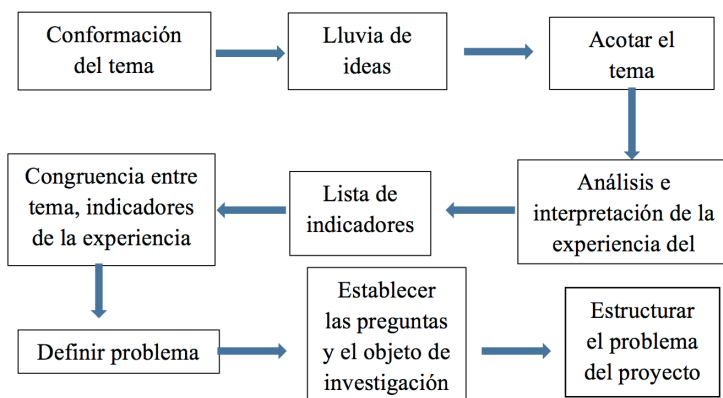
Conformación del tema

Lluvia de ideas

Acotar el tema

Análisis e interpretación de la experiencia del

Lista de indicadores

Congruencia entre tema, indicadores de la experiencia

Definir problema

Establecer las preguntas y el objeto de investigación

Estructurar el problema del proyecto